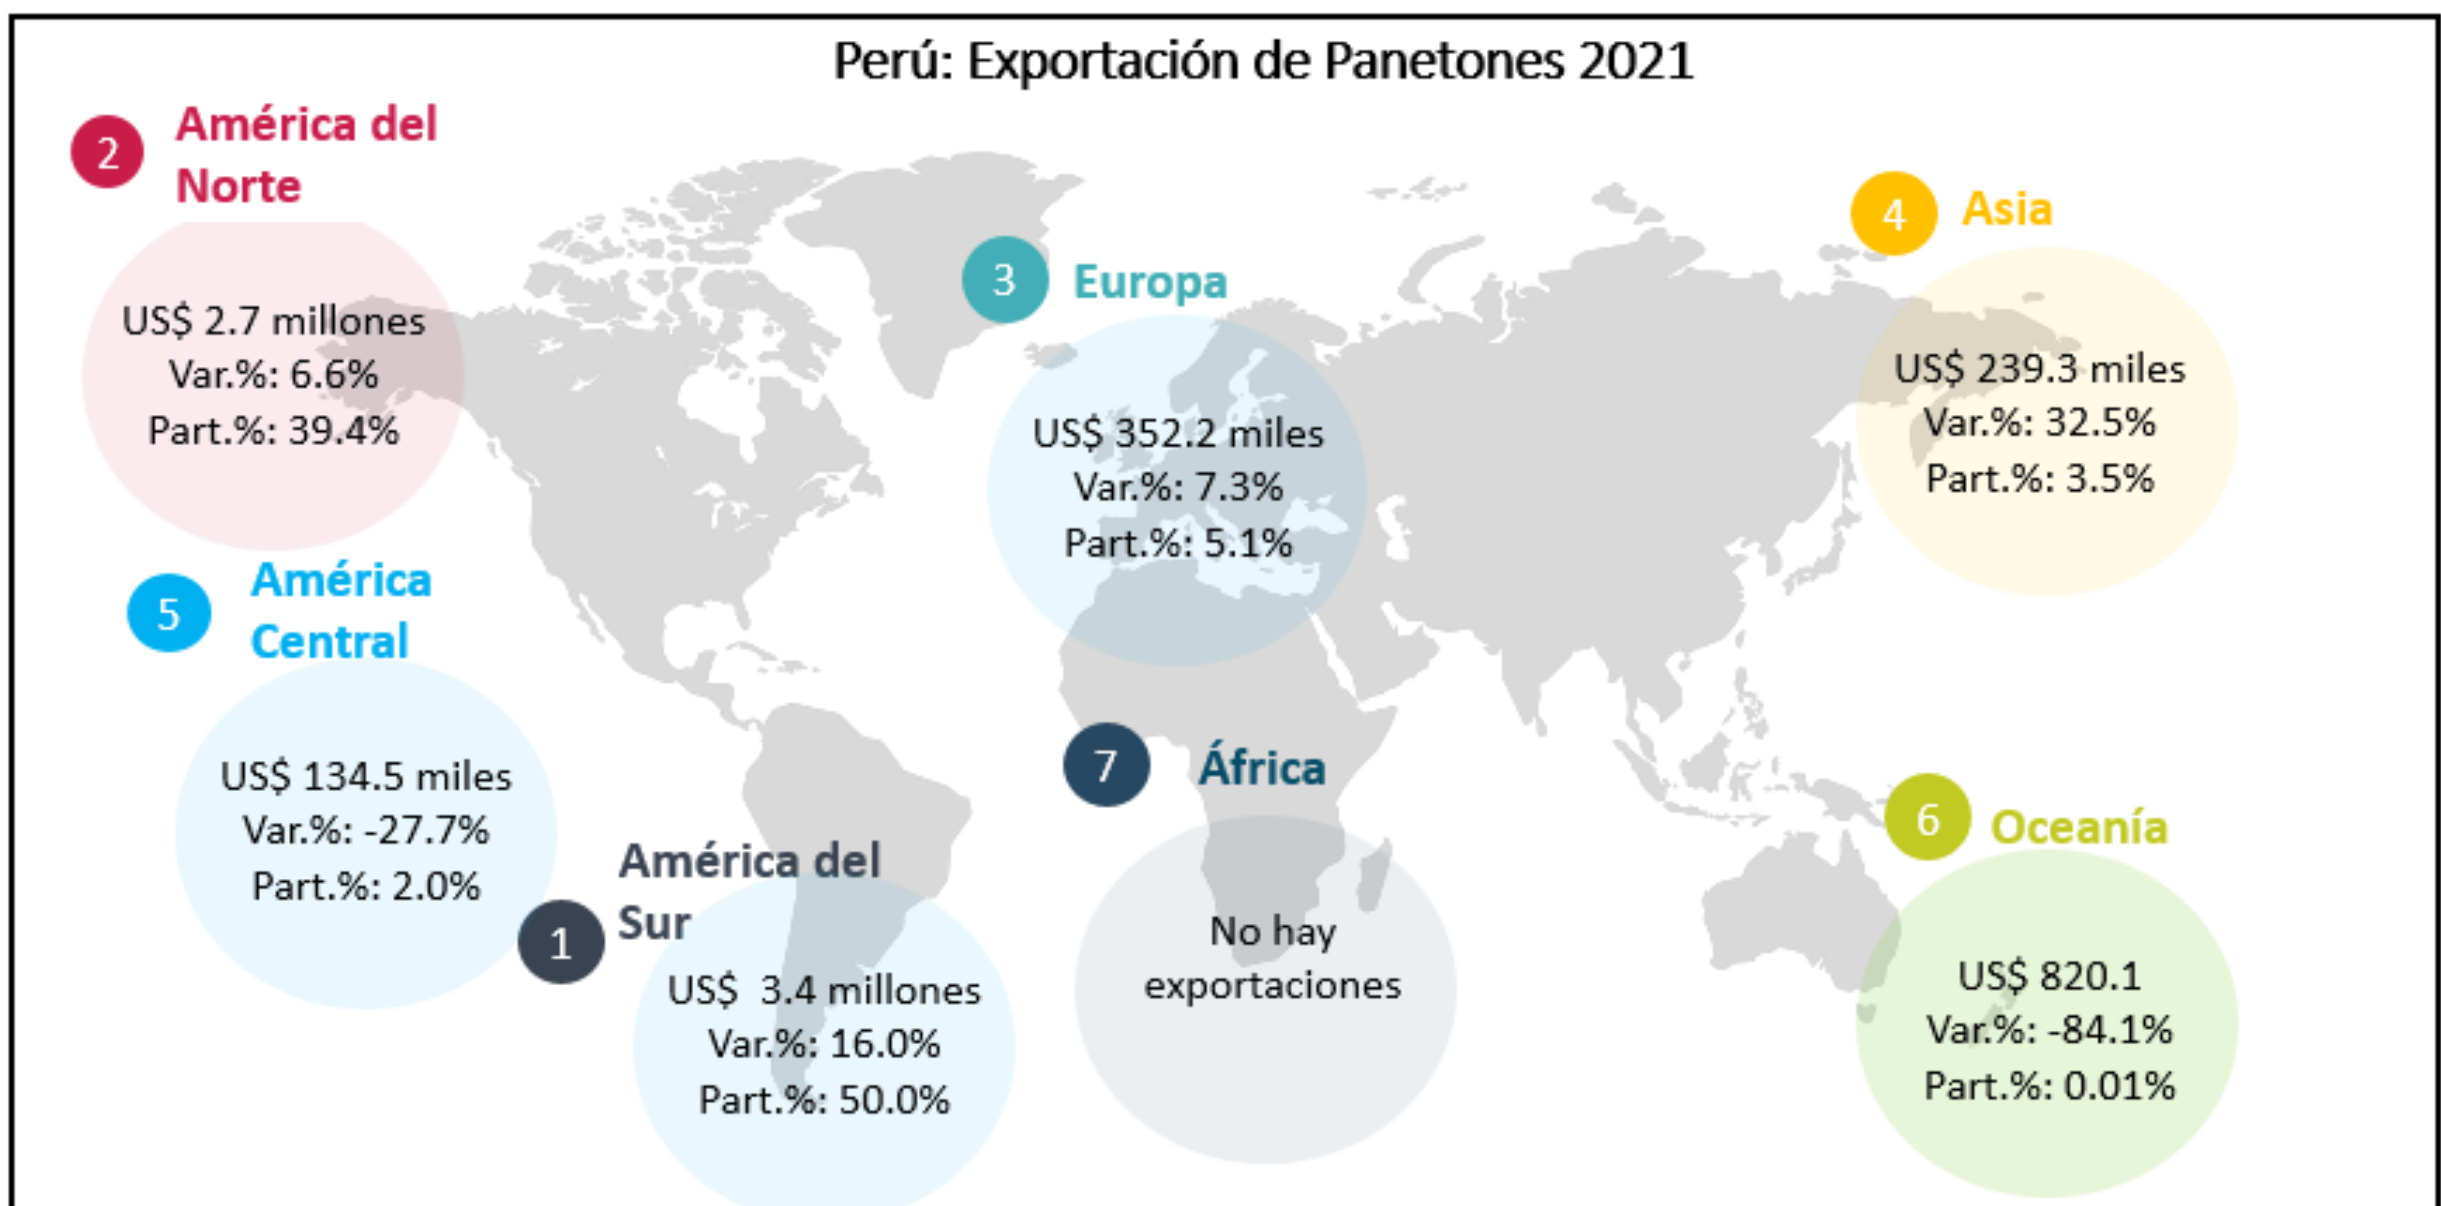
Perú: Exportación de Panetones 2021

2 América del Norte

US$ 2.7 millones
Var.%: 6.6%
Part.%: 39.4%

3 Europa

US$ 352.2 miles
Var.%: 7.3%
Part.%: 5.1%

4 Asia

US$ 239.3 miles
Var.%: 32.5%
Part.%: 3.5%

5 América Central

US$ 134.5 miles
Var.%: -27.7%
Part.%: 2.0%

7 África

No hay exportaciones

1 América del Sur

US$ 3.4 millones
Var.%: 16.0%
Part.%: 50.0%

6 Oceanía

US$ 820.1
Var.%: -84.1%
Part.%: 0.01%